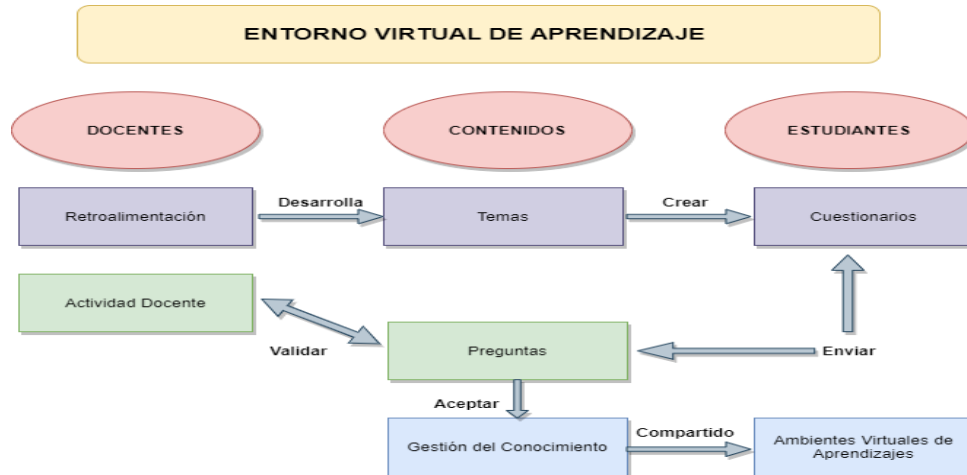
ENTORNO VIRTUAL DE APRENDIZAJE

DOCENTES

CONTENIDOS

ESTUDIANTES

Retroalimentación

Desarrolla

Temas

Crear

Cuestionarios

Actividad Docente

Validar

Preguntas

Enviar

Aceptar

Gestión del Conocimiento

Compartido

Ambientes Virtuales de Aprendizajes